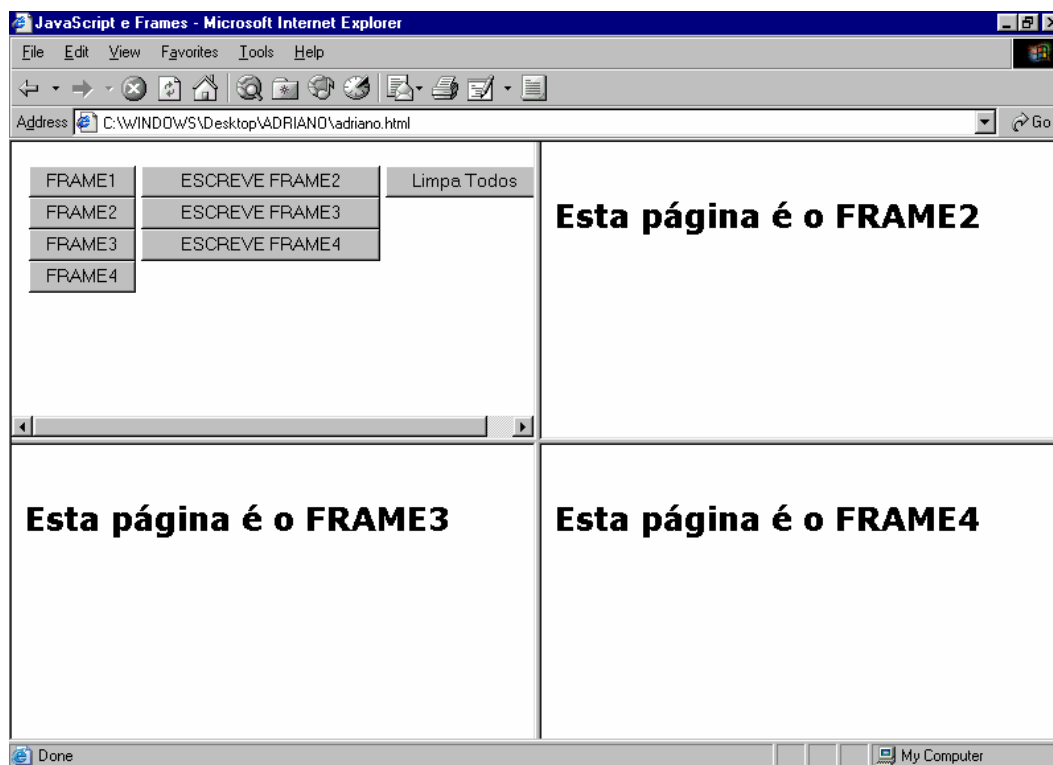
JavaScript e Frames - Microsoft Internet Explorer

File Edit View Favorites Tools Help

Address C:\WINDOWS\Desktop\ADRIANO\adriano.html Go

FRAME1 ESCREVE FRAME2 Limpa Todos
FRAME2 ESCREVE FRAME3
FRAME3 ESCREVE FRAME4
FRAME4

Esta página é o FRAME2

Esta página é o FRAME3

Esta página é o FRAME4

Done My Computer